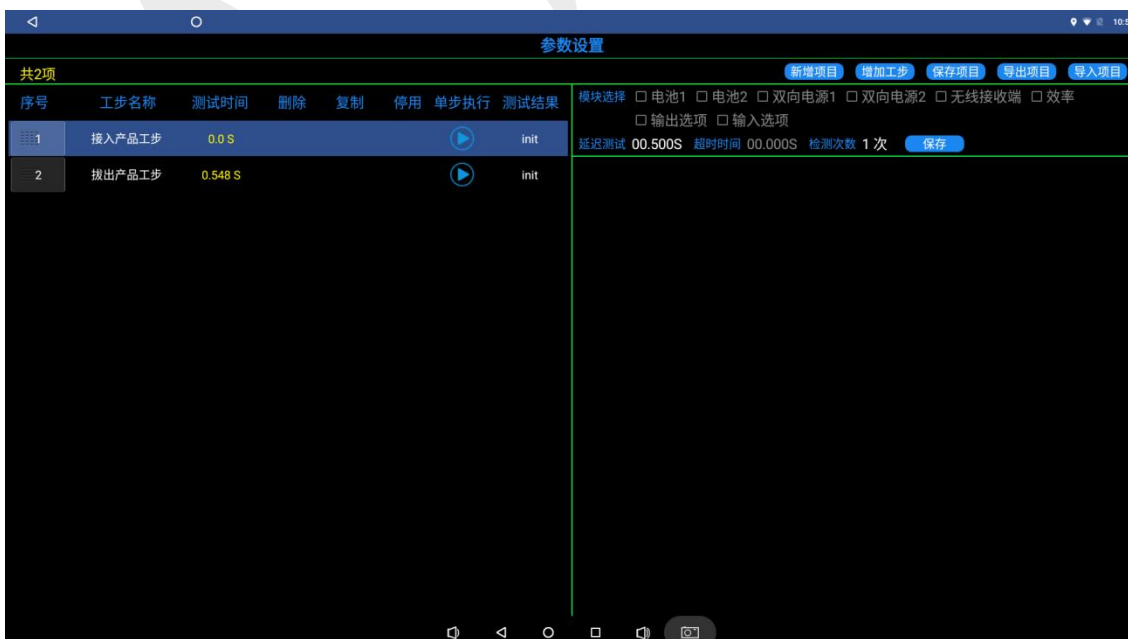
参数设置

共2项

新增项目 增加工步 保存项目 导出项目 导入项目

| 序号 | 工步名称 | 测试时间 | 删除 | 复制 | 停用 | 单步执行 | 测试结果 |
|---|---|---|---|---|---|---|---|
| 1 | 接入产品工步 | 0.0 S | | | | | init |
| 2 | 拔出产品工步 | 0.548 S | | | | | init |

模块选择 ☐ 电池1 ☐ 电池2 ☐ 双向电源1 ☐ 双向电源2 ☐ 无线接收端 ☐ 效率 ☐ 输出选项 ☐ 输入选项

延迟测试 00.500S 超时时间 00.000S 检测次数 1 次 保存